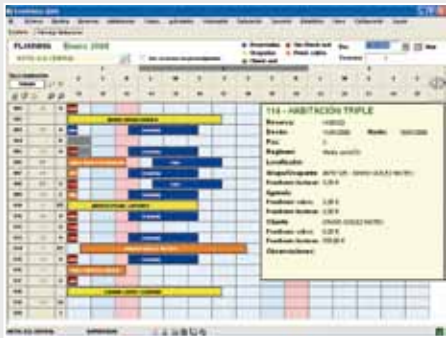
PLANNING Enero 2008

114 - HABITACIÓN TRIPLE

Reserva:

Desde:

Hasta:

Pax:

Régimen:

Localizador:

Grupo/Empresa:

Pendiente factura:

Agencia:

Pendiente cobro:

Pendiente factura:

Cliente:

Pendiente cobro:

Pendiente factura:

Observaciones: